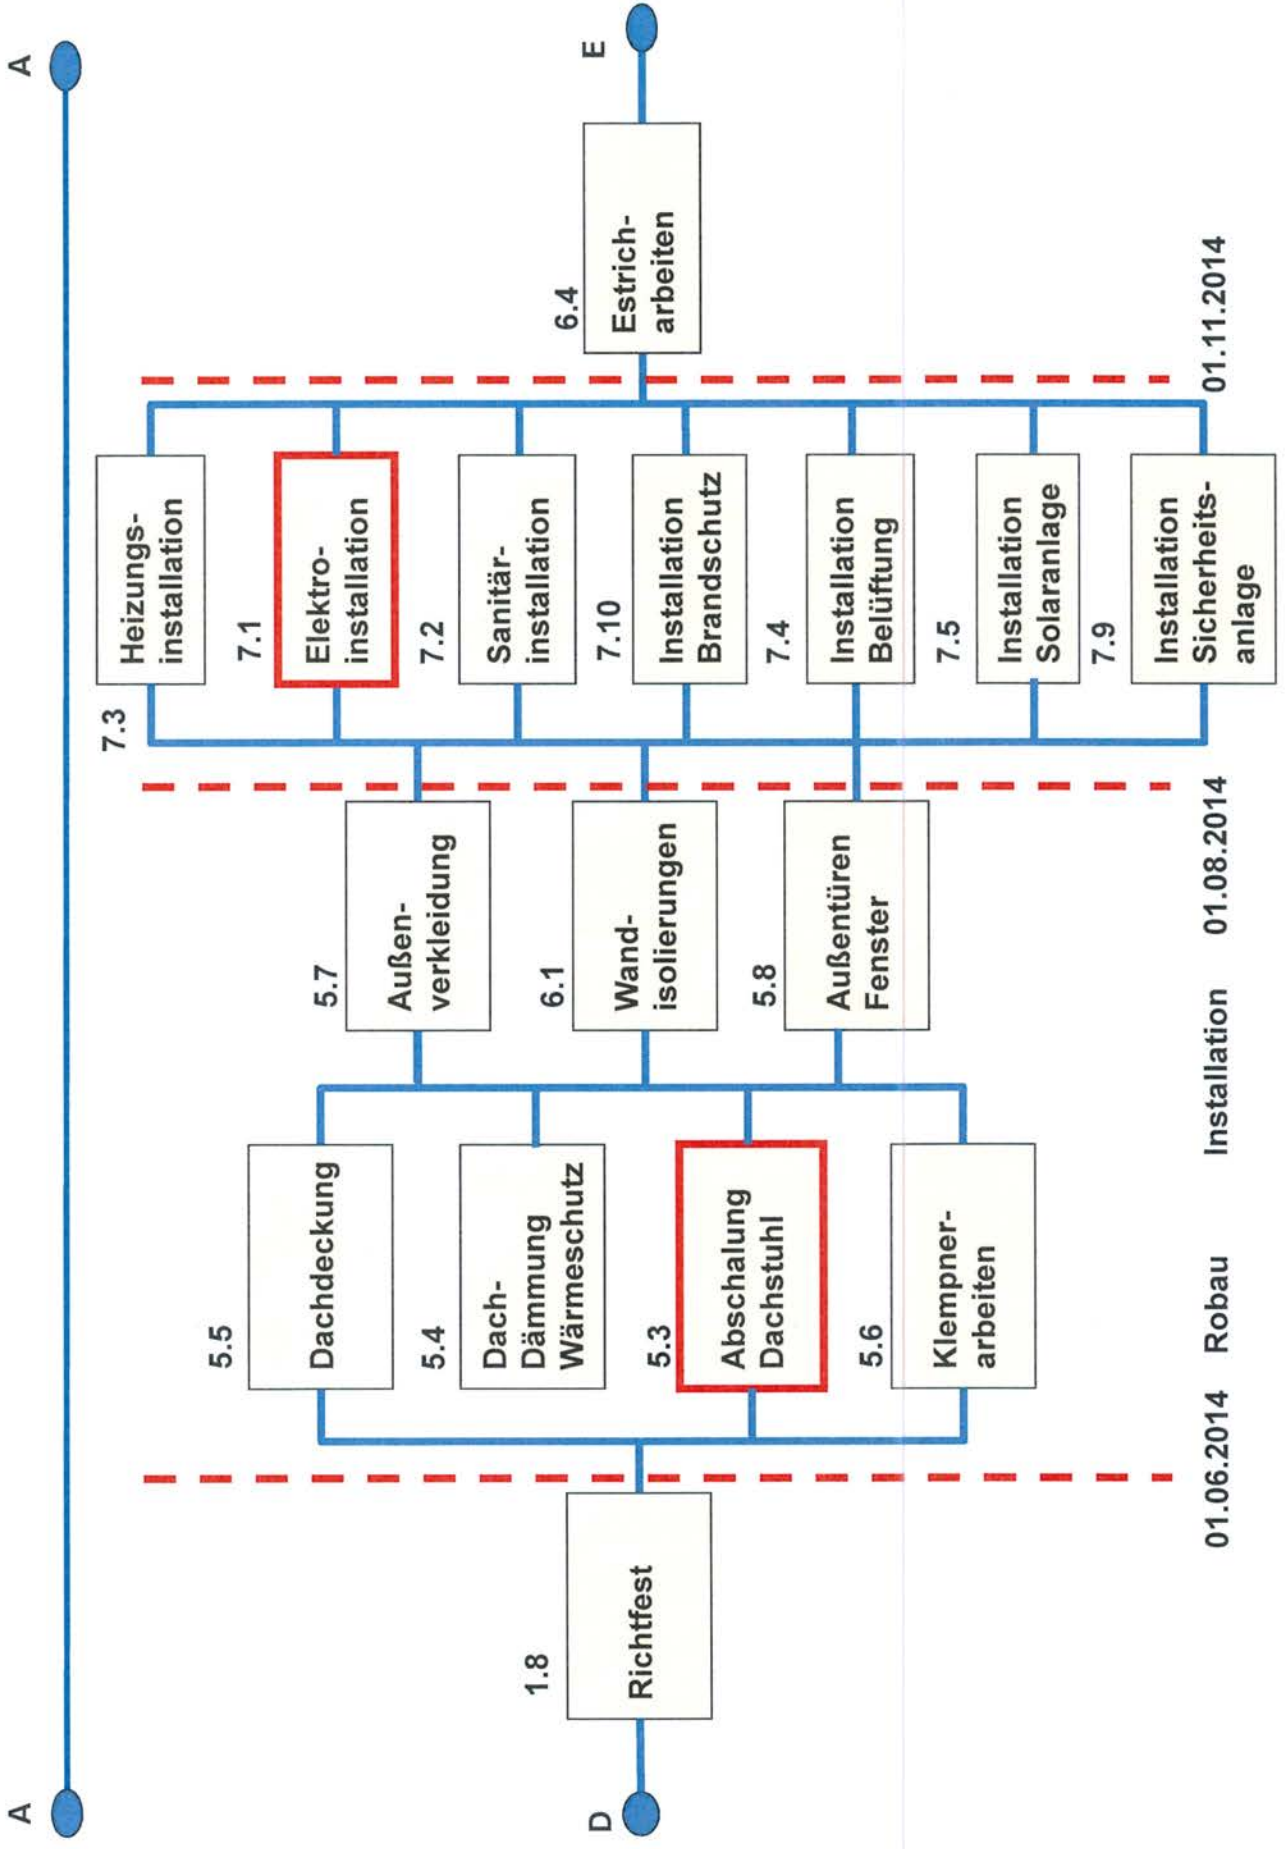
A

A

D

1.8
Richtfest

5.5
Dachdeckung

5.4
Dach-Dämmung Wärmeschutz

5.3
Abschalung Dachstuhl

5.6
Klempner-arbeiten

5.7
Außen-verkleidung

6.1
Wand-isolierungen

5.8
Außentüren Fenster

7.3
Heizungs-installation

7.1
Elektro-installation

7.2
Sanitär-installation

7.10
Installation Brandschutz

7.4
Installation Belüftung

7.5
Installation Solaranlage

7.9
Installation Sicherheits-anlage

6.4
Estrich-arbeiten

E

01.06.2014 Robau Installation 01.08.2014 01.11.2014